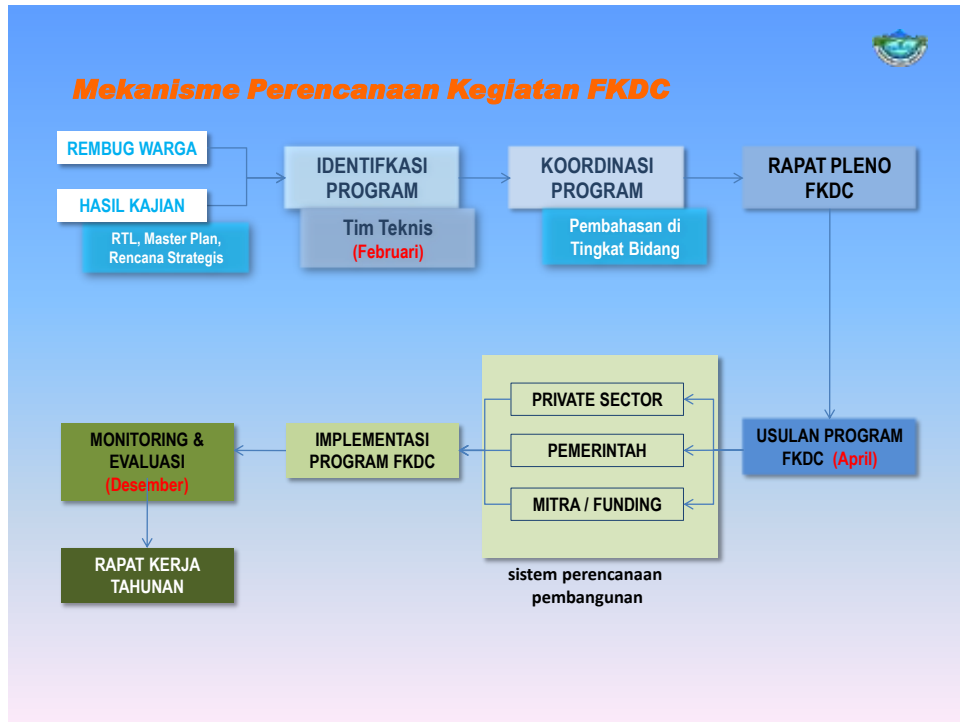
Mekanisme Perencanaan Kegiatan FKDC

REMBUG WARGA

HASIL KAJIAN

RTL, Master Plan, Rencana Strategis

IDENTIFKASI PROGRAM

Tim Teknis (Februari)

KOORDINASI PROGRAM

Pembahasan di Tingkat Bidang

RAPAT PLENO FKDC

USULAN PROGRAM FKDC (April)

PRIVATE SECTOR

PEMERINTAH

MITRA / FUNDING

sistem perencanaan pembangunan

IMPLEMENTASI PROGRAM FKDC

MONITORING & EVALUASI (Desember)

RAPAT KERJA TAHUNAN